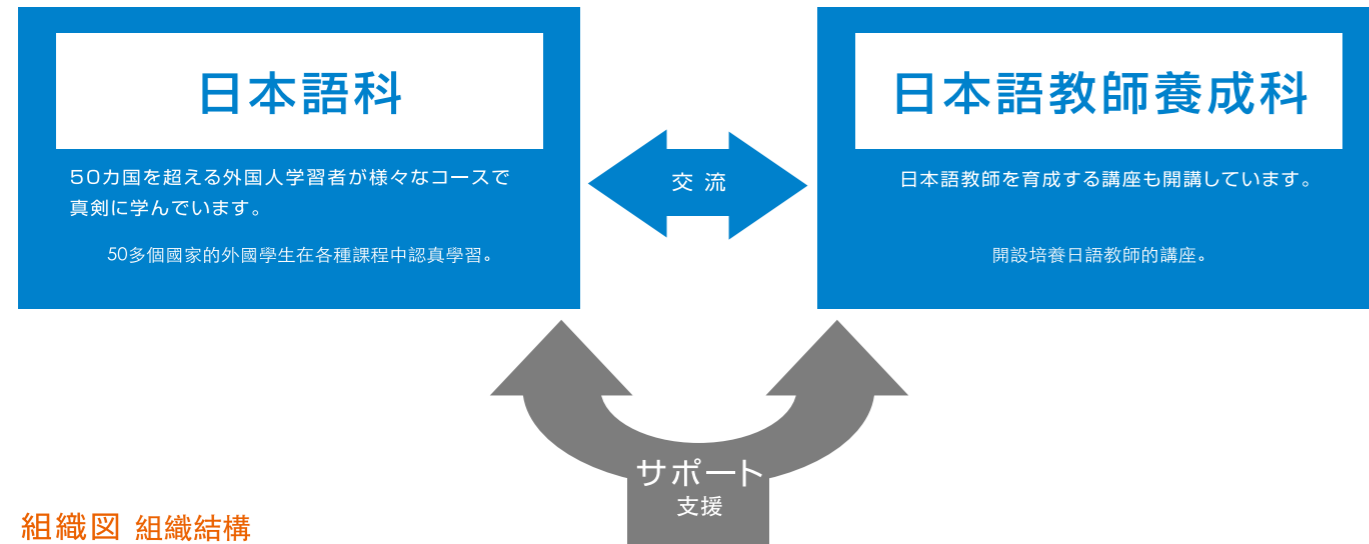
日本語科

50カ国を超える外国人学習者が様々なコースで真剣に学んでいます。

50多個國家的外國學生在各種課程中認真學習。

交 流

日本語教師養成科

日本語教師を育成する講座も開講しています。

開設培養日語教師的講座。

サポート
支援

組織図 組織結構